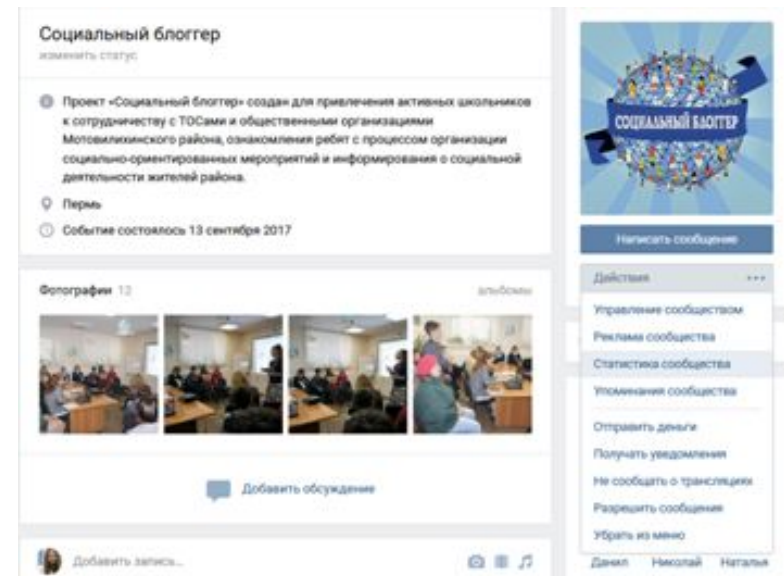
Социальный блоггер
изменить статус

Проект «Социальный блоггер» создан для привлечения активных школьников к сотрудничеству с ТОСами и общественными организациями Мотовилихинского района, ознакомления ребят с процессом организации социально-ориентированных мероприятий и информирования о социальной деятельности жителей района.

Пермь

Событие состоялось 13 сентября 2017

Фотографии 12
альбомы

Добавить обсуждение

Добавить запись...

СОЦИАЛЬНЫЙ БЛОГГЕР

Написать сообщение

Действия ...

Управление сообществом
Реклама сообщества
Статистика сообщества
Упоминания сообщества
Отправить деньги
Получать уведомления
Не сообщать о трансляциях
Разрешить сообщения
Убрать из меню

Данил Николай Наталья